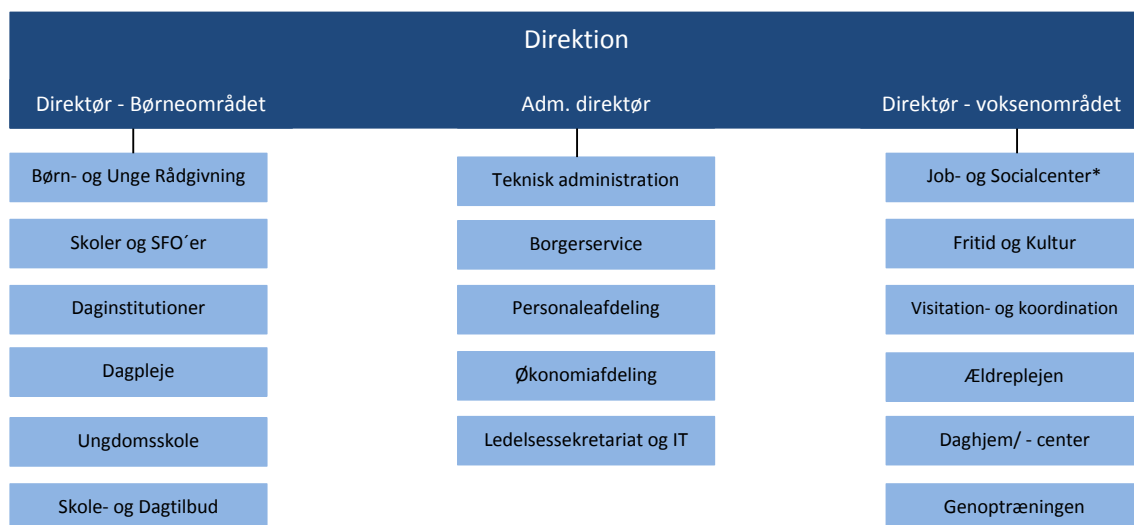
Direktion

Direktør - Børneområdet

Adm. direktør

Direktør - voksenområdet

Børn- og Unge Rådgivning

Skoler og SFO´er

Daginstitutioner

Dagpleje

Ungdomsskole

Skole- og Dagtilbud

Teknisk administration

Borgerservice

Personaleafdeling

Økonomiafdeling

Ledelsessekretariat og IT

Job- og Socialcenter*

Fritid og Kultur

Visitation- og koordination

Ældreplejen

Daghjem/ - center

Genoptræningen